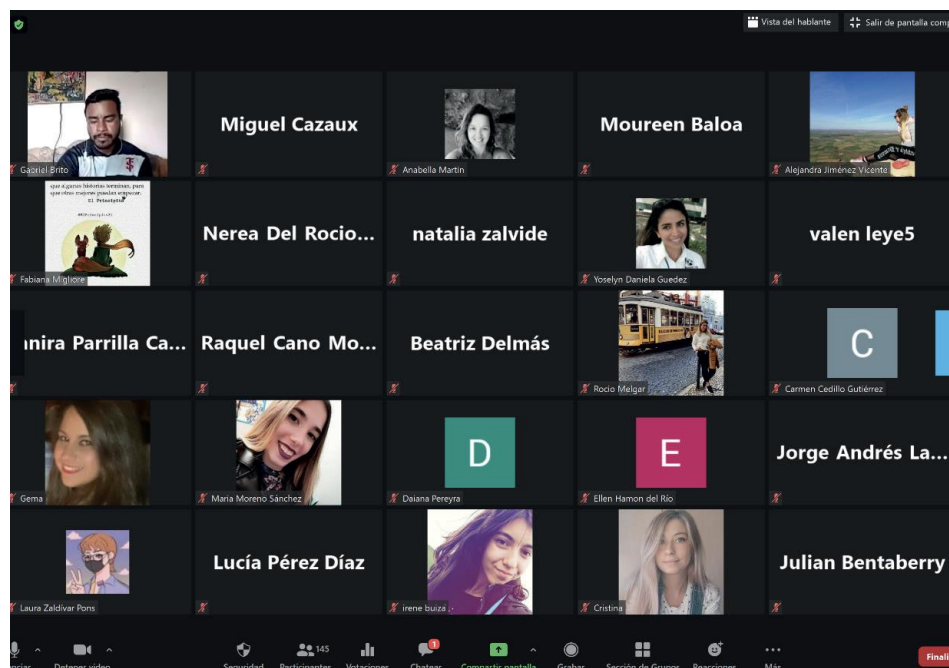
Vista del hablante
Salir de pantalla comp

Gabriel Brito
Miguel Cazaux
Anabella Martin
Moureen Baloa
Alejandra Jiménez Vicente

Fabiana Migliore
Nerea Del Rocio...
natalia zalvide
Yoselyn Daniela Guedez
valen leye5

ınira Parrilla Ca...
Raquel Cano Mo...
Beatriz Delmás
Rocio Melgar
C
Carmen Cedillo Gutiérrez

Gema
Maria Moreno Sánchez
D
Daiana Pereyra
E
Ellen Hamon del Río
Jorge Andrés La...

Laura Zaldivar Pons
Lucía Pérez Díaz
irene buiza
Cristina
Julian Bentaberry

Detener video
Seguridad
145
Participantes
Votaciones
Chatear
Compartir pantalla
Grabar
Sección de Grupos
Reacciones
Más
Finali